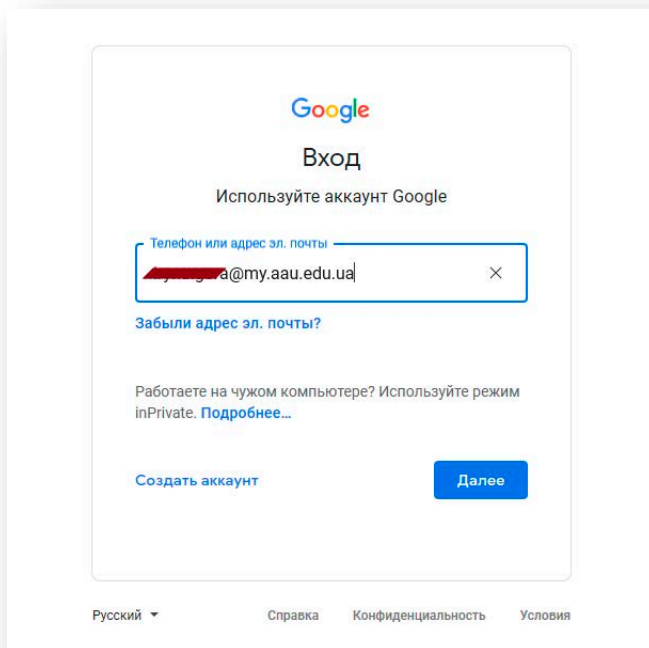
Google

Вход

Используйте аккаунт Google

Телефон или адрес эл. почты

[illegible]a@my.aau.edu.ua

×

Забыли адрес эл. почты?

Работаете на чужом компьютере? Используйте режим inPrivate. Подробнее...

Создать аккаунт

Далее

Русский ▾

Справка

Конфиденциальность

Условия